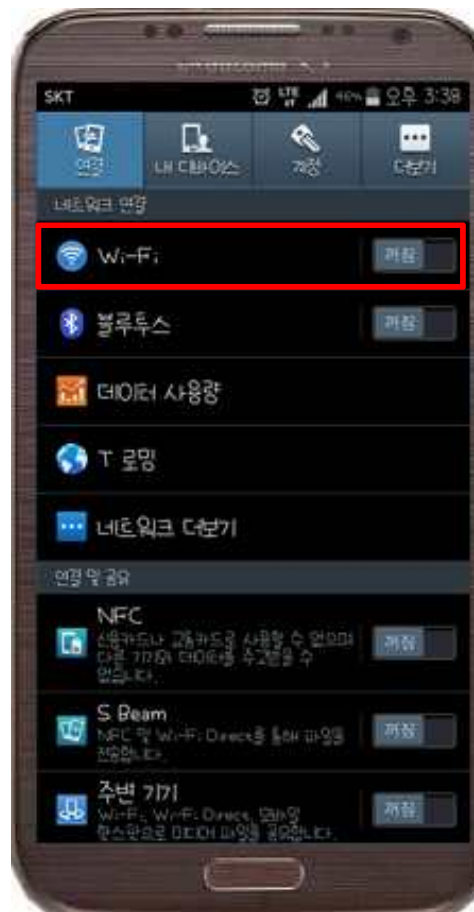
SKT

오후 3:38

연결

내 디바이스

계정

더보기

네트워크 연결

Wi-Fi

켜짐

블루투스

켜짐

데이터 사용량

T 로밍

네트워크 더보기

연결 및 공유

NFC

신용카드나 교통카드로 사용할 수 있으며 다른 기기와 데이터를 주고받을 수 있습니다.

켜짐

S Beam

NFC 및 Wi-Fi Direct를 통해 파일을 전송합니다.

켜짐

주변 기기

Wi-Fi, Wi-Fi Direct, 모바일 핫스팟으로 미디어 파일을 공유합니다.

켜짐